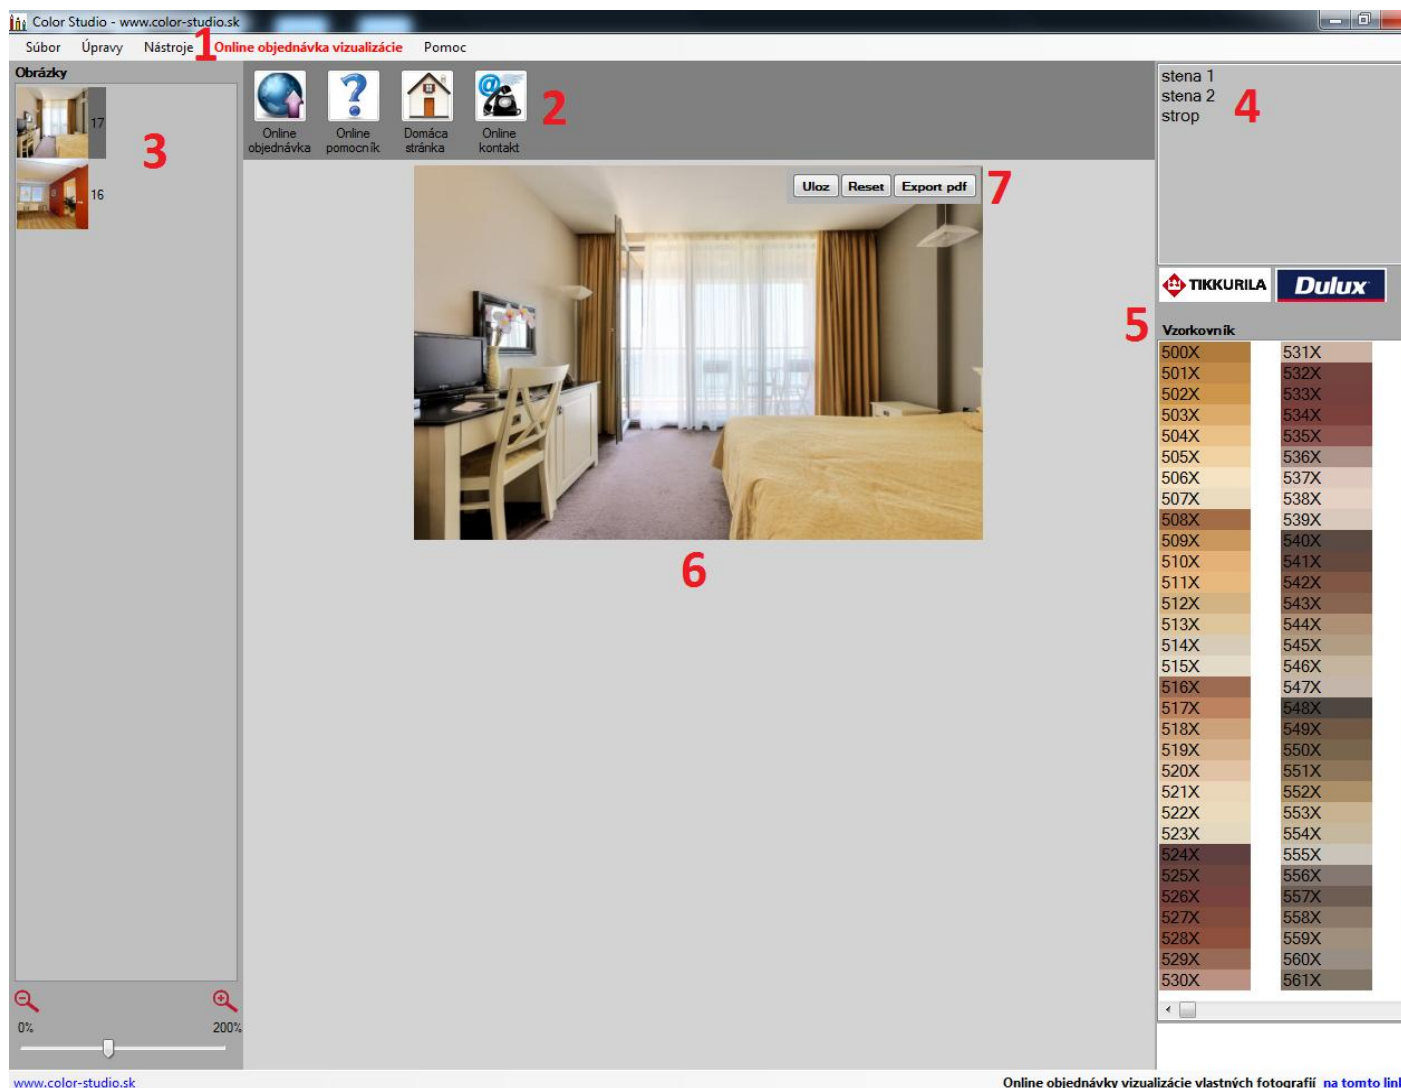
Color Studio - www.color-studio.sk

Súbor Úpravy Nástroje 1 Online objednávka vizualizácie Pomoc

Obrázky

17

16

3

Online objednávka

Online pomocník

Domáca stránka

Online kontakt

2

Uloz Reset Export pdf 7

6

stena 1
stena 2
strop
4

TIKKURILA Dulux

5 Vzorkovník

| | |
|---|---|
| 500X | 531X |
| 501X | 532X |
| 502X | 533X |
| 503X | 534X |
| 504X | 535X |
| 505X | 536X |
| 506X | 537X |
| 507X | 538X |
| 508X | 539X |
| 509X | 540X |
| 510X | 541X |
| 511X | 542X |
| 512X | 543X |
| 513X | 544X |
| 514X | 545X |
| 515X | 546X |
| 516X | 547X |
| 517X | 548X |
| 518X | 549X |
| 519X | 550X |
| 520X | 551X |
| 521X | 552X |
| 522X | 553X |
| 523X | 554X |
| 524X | 555X |
| 525X | 556X |
| 526X | 557X |
| 527X | 558X |
| 528X | 559X |
| 529X | 560X |
| 530X | 561X |

0% 200%

www.color-studio.sk

Online objednávky vizualizácie vlastných fotografií na tomto lin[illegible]